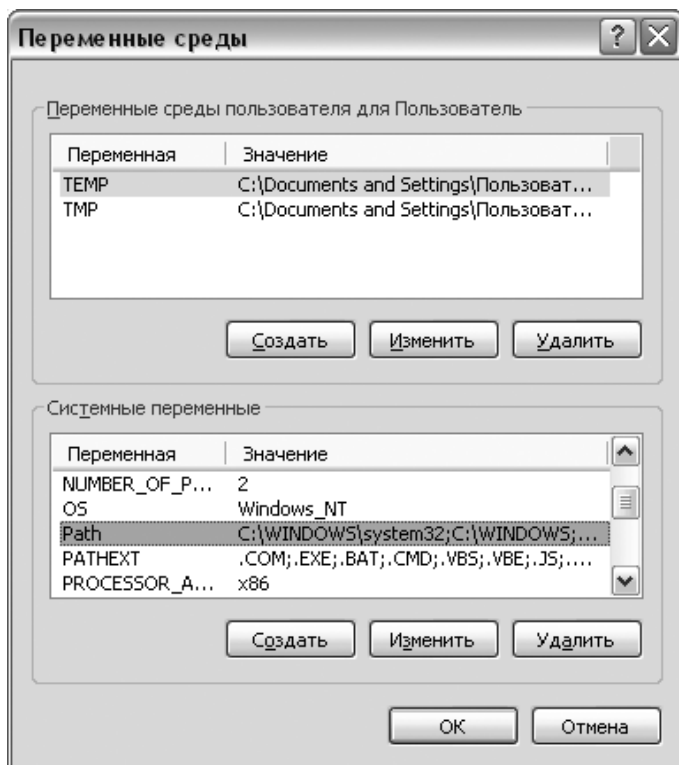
Переменные среды

Переменные среды пользователя для Пользователь

| Переменная | Значение |
|---|---|
| TEMP | C:\Documents and Settings\Пользоват... |
| TMP | C:\Documents and Settings\Пользоват... |

Создать Изменить Удалить

Системные переменные

| Переменная | Значение |
|---|---|
| NUMBER_OF_P... | 2 |
| OS | Windows_NT |
| Path | C:\WINDOWS\system32;C:\WINDOWS;... |
| PATHEXT | .COM;.EXE;.BAT;.CMD;.VBS;.VBE;.JS;.... |
| PROCESSOR_A... | x86 |

Создать Изменить Удалить

OK Отмена